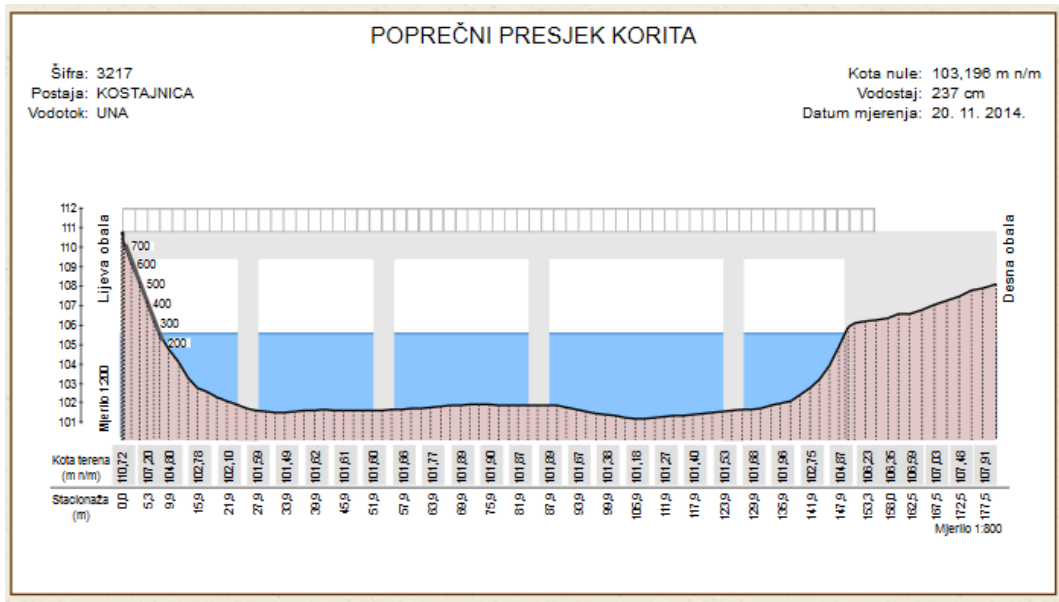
POPREČNI PRESJEK KORITA

Šifra: 3217
Postaja: KOSTAJNICA
Vodotok: UNA

Kota nule: 103,196 m n/m
Vodostaj: 237 cm
Datum mjerenja: 20. 11. 2014.

112
111
110
109
108
107
106
105
104
103
102
101

Lijeva obala
Desna obala
Mjerilo 1:200

700
600
500
400
300
200

Kota terena (m n/m)
110,72 107,20 104,80 102,78 102,10 101,59 101,49 101,62 101,61 101,60 101,66 101,77 101,89 101,90 101,87 101,89 101,67 101,38 101,18 101,27 101,40 101,53 101,68 101,96 102,75 104,87 106,23 106,35 106,59 107,03 107,48 107,91

Stacionaža (m)
0,0 5,3 9,9 15,9 21,9 27,9 33,9 39,9 45,9 51,9 57,9 63,9 69,9 75,9 81,9 87,9 93,9 99,9 105,9 111,9 117,9 123,9 129,9 135,9 141,9 147,9 153,3 158,0 162,5 167,5 172,5 177,5

Mjerilo 1:800